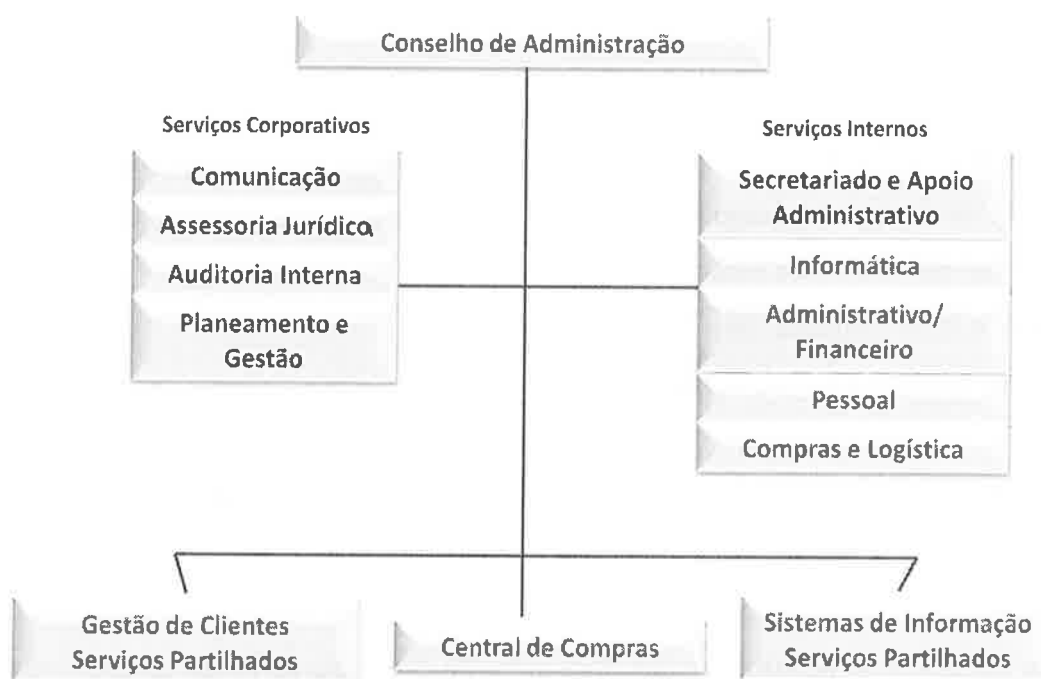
Conselho de Administração

Serviços Corporativos

Comunicação

Assessoria Jurídico

Auditoria Interna

Planeamento e Gestão

Serviços Internos

Secretariado e Apoio Administrativo

Informática

Administrativo/ Financeiro

Pessoal

Compras e Logística

Gestão de Clientes Serviços Partilhados

Central de Compras

Sistemas de Informação Serviços Partilhados